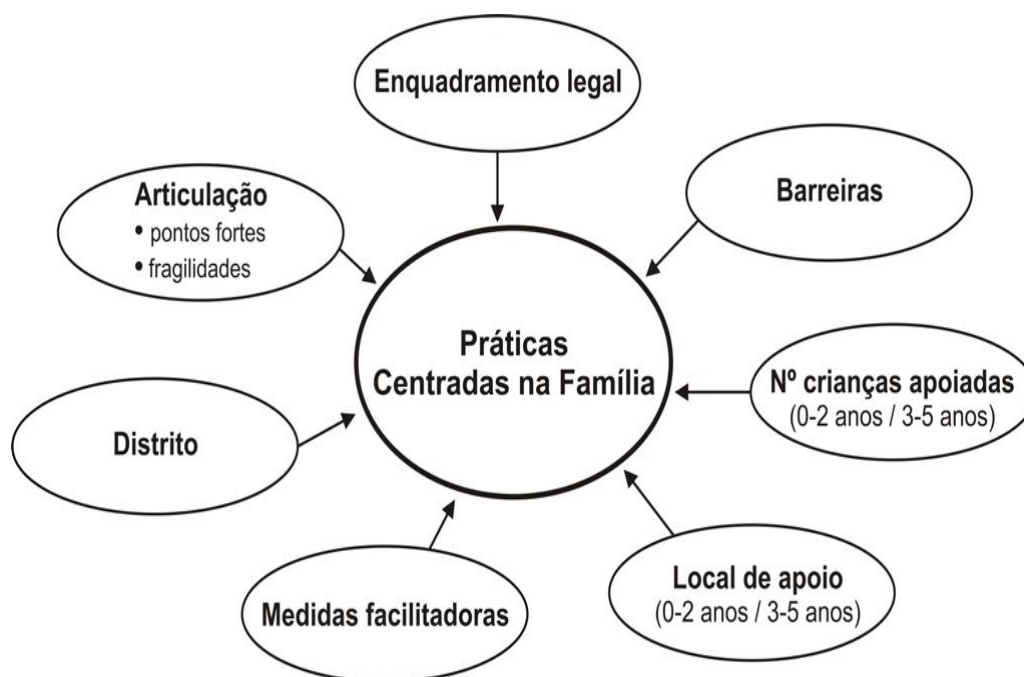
Enquadramento legal

Articulação
• pontos fortes
• fragilidades

Barreiras

Práticas
Centradas na Família

Nº crianças apoiadas
(0-2 anos / 3-5 anos)

Distrito

Local de apoio
(0-2 anos / 3-5 anos)

Medidas facilitadoras